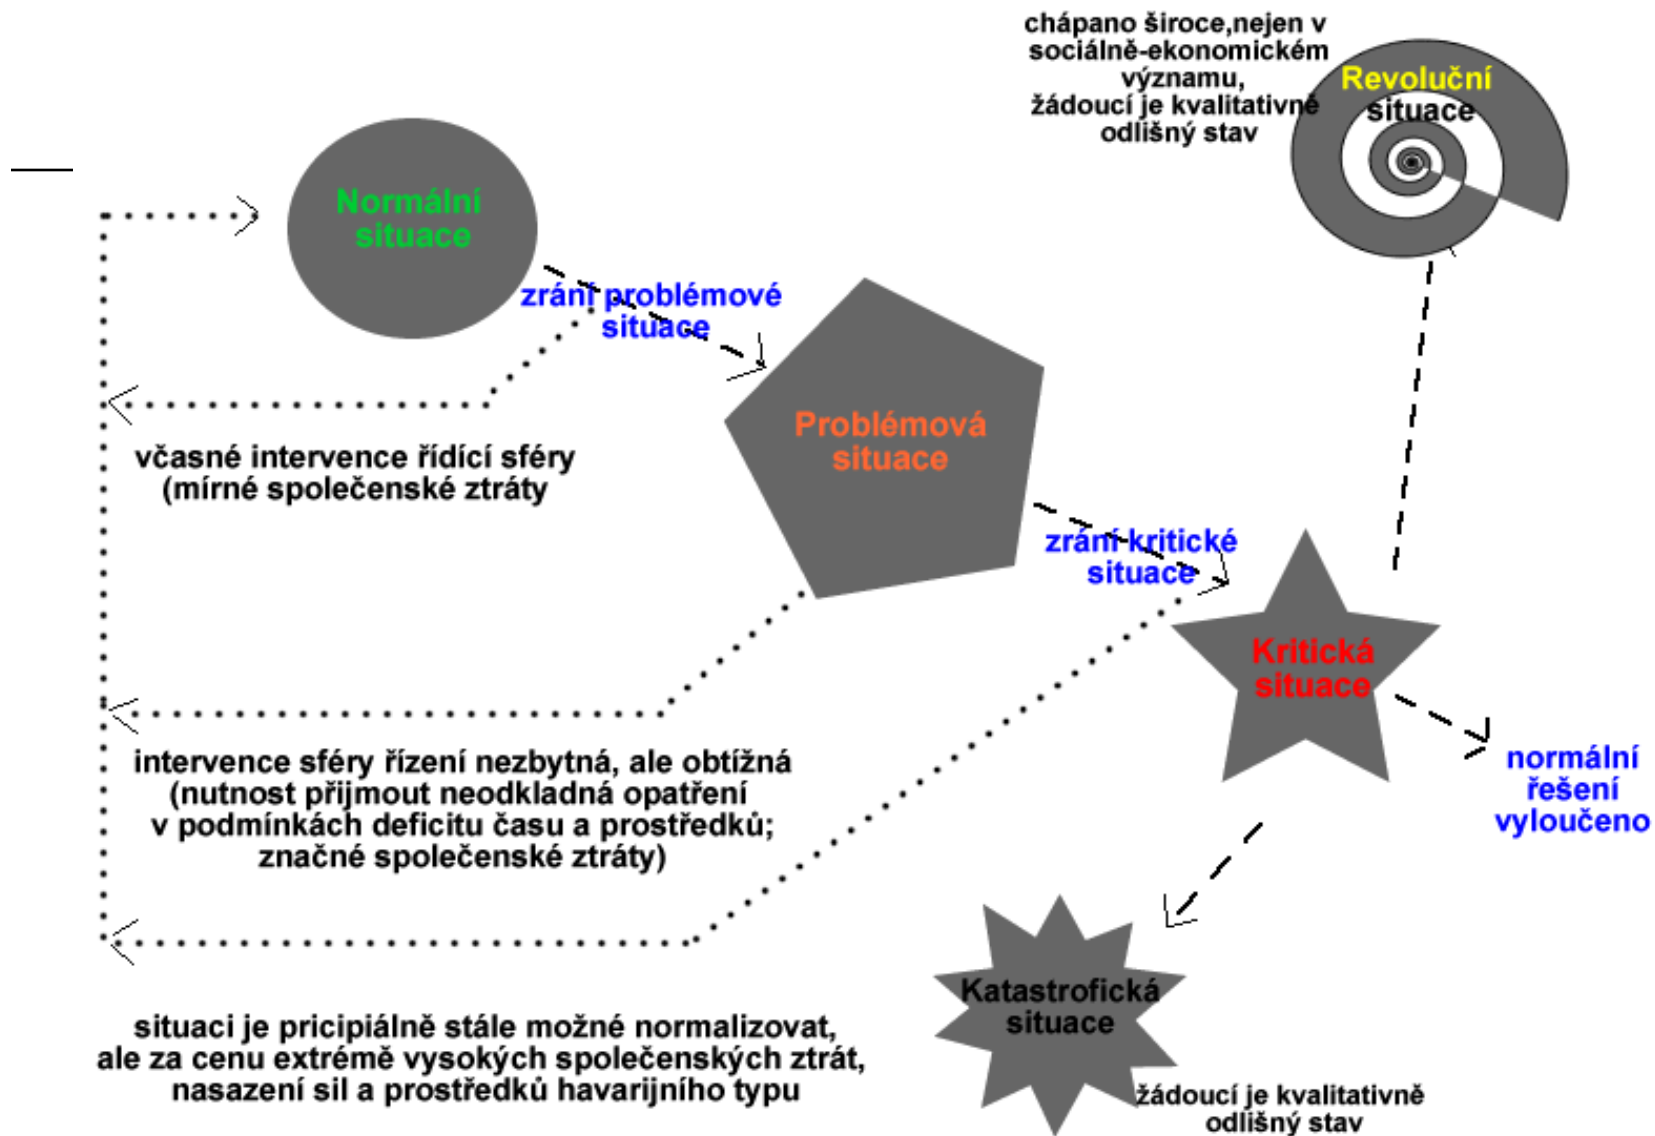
chápano široce,nejen v sociálně-ekonomickém významu,
žádoucí je kvalitativně odlišný stav

Revoluční situace

Normální situace

zrání problémové situace

Problémová situace

včasné intervence řídící sféry (mírné společenské ztráty

zrání kritické situace

Kritická situace

normální řešení vyloučeno

intervence sféry řízení nezbytná, ale obtížná (nutnost přijmout neodkladná opatření v podmínkách deficitu času a prostředků; značné společenské ztráty)

Katastrofická situace

situaci je pricipiálně stále možné normalizovat, ale za cenu extrémě vysokých společenských ztrát, nasazení sil a prostředků havarijního typu

žádoucí je kvalitativně odlišný stav